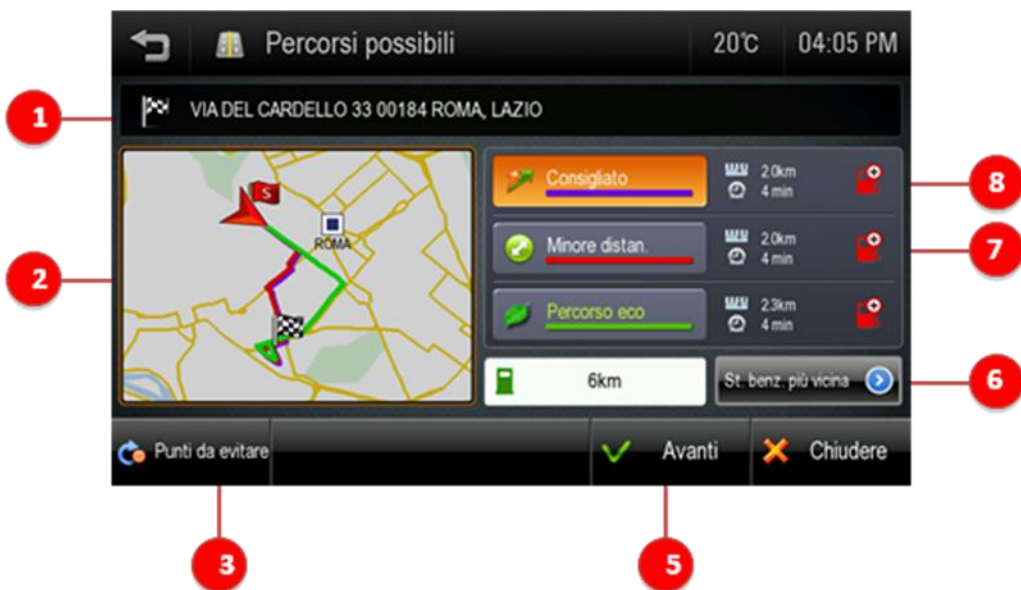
Percorsi possibili 20°C 04:05 PM

1 VIA DEL CARDELLO 33 00184 ROMA, LAZIO

2 S ROMA

Consigliato 2.0km 4 min 8

Minore distan. 2.0km 4 min 7

Percorso eco 2.3km 4 min

6km St. benz. più vicina 6

Punti da evitare Avanti Chiudere

3 5